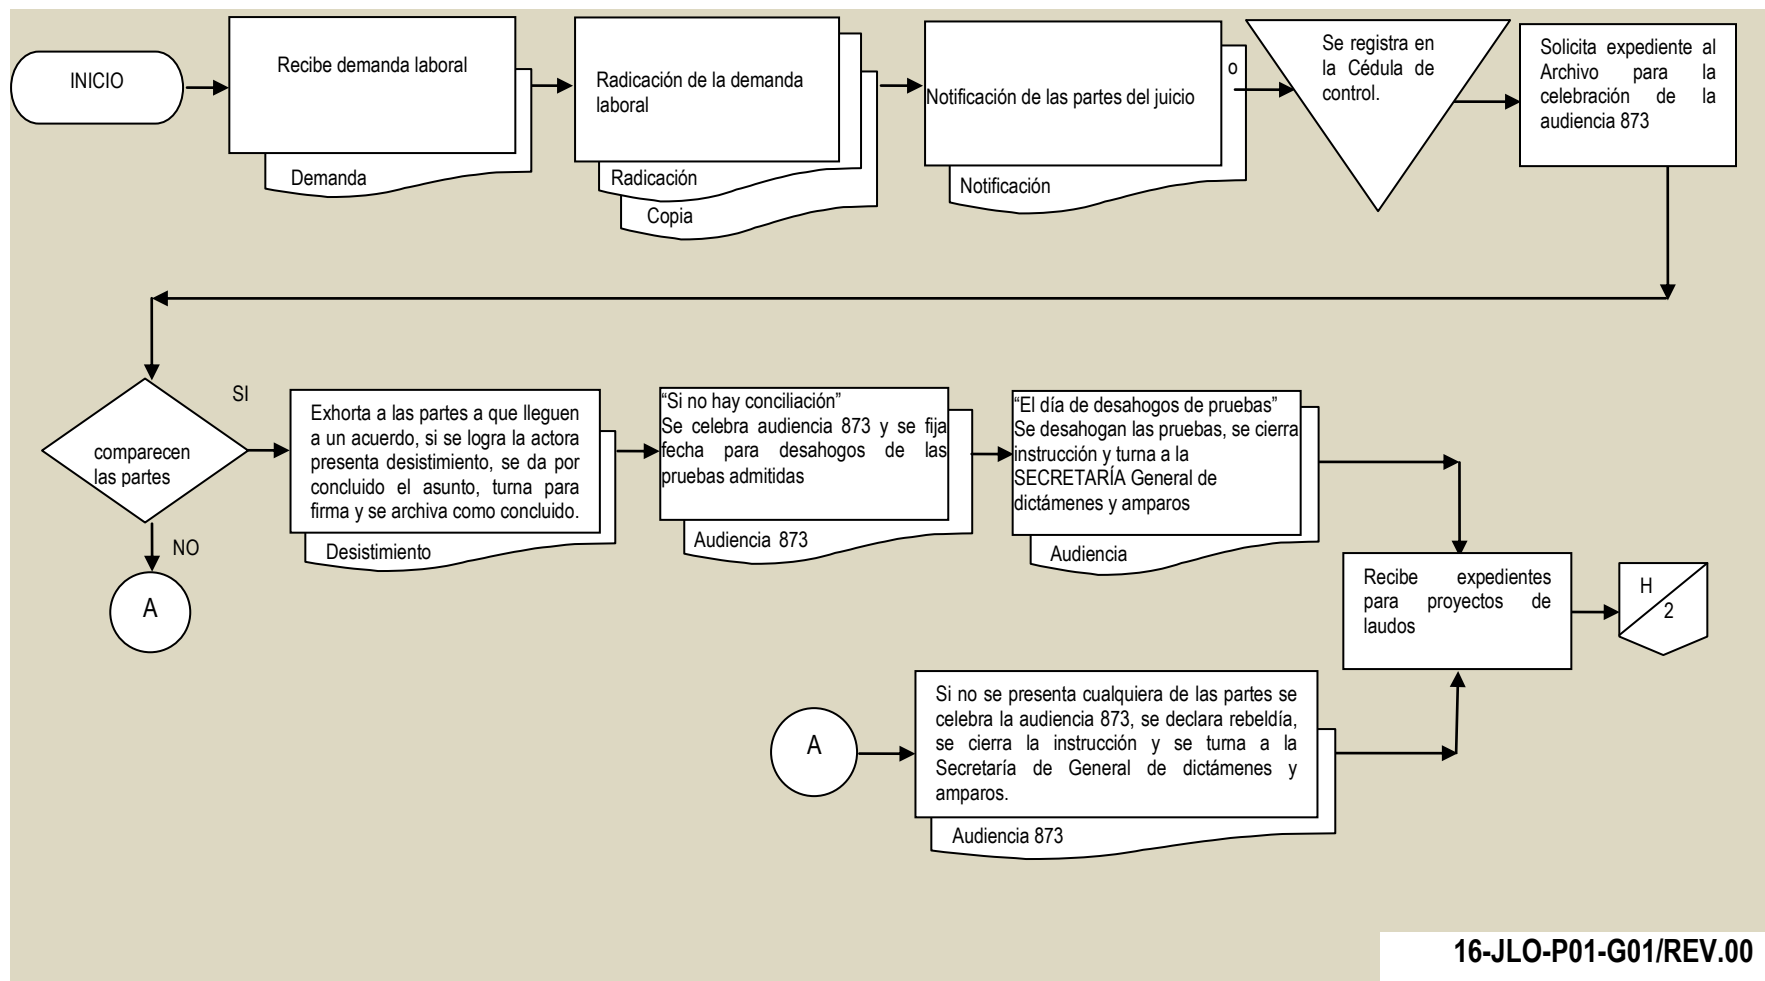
INICIO

Recibe demanda laboral

Demanda

Radicación de la demanda laboral

Radicación

Copia

Notificación de las partes del juicio

o

Notificación

Se registra en la Cédula de control.

Solicita expediente al Archivo para la celebración de la audiencia 873

SI

comparecen las partes

NO

A

Exhorta a las partes a que lleguen a un acuerdo, si se logra la actora presenta desistimiento, se da por concluido el asunto, turna para firma y se archiva como concluido.

Desistimiento

"Si no hay conciliación"
Se celebra audiencia 873 y se fija fecha para desahogos de las pruebas admitidas

Audiencia 873

"El día de desahogos de pruebas"
Se desahogan las pruebas, se cierra instrucción y turna a la SECRETARÍA General de dictámenes y amparos

Audiencia

Recibe expedientes para proyectos de laudos

H
2

A

Si no se presenta cualquiera de las partes se celebra la audiencia 873, se declara rebeldía, se cierra la instrucción y se turna a la Secretaría de General de dictámenes y amparos.

Audiencia 873

16-JLO-P01-G01/REV.00